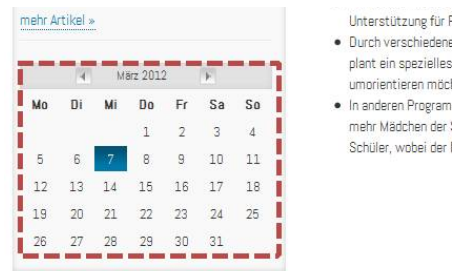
mehr Artikel »

März 2012

| Mo | Di | Mi | Do | Fr | Sa | So |
|---|---|---|---|---|---|---|
| | | | 1 | 2 | 3 | 4 |
| 5 | 6 | 7 | 8 | 9 | 10 | 11 |
| 12 | 13 | 14 | 15 | 16 | 17 | 18 |
| 19 | 20 | 21 | 22 | 23 | 24 | 25 |
| 26 | 27 | 28 | 29 | 30 | 31 | |

Unterstützung für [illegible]

• Durch verschiedene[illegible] plant ein spezielles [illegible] umorientieren möch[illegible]

• In anderen Program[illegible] mehr Mädchen der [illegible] Schüler, wobei der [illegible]